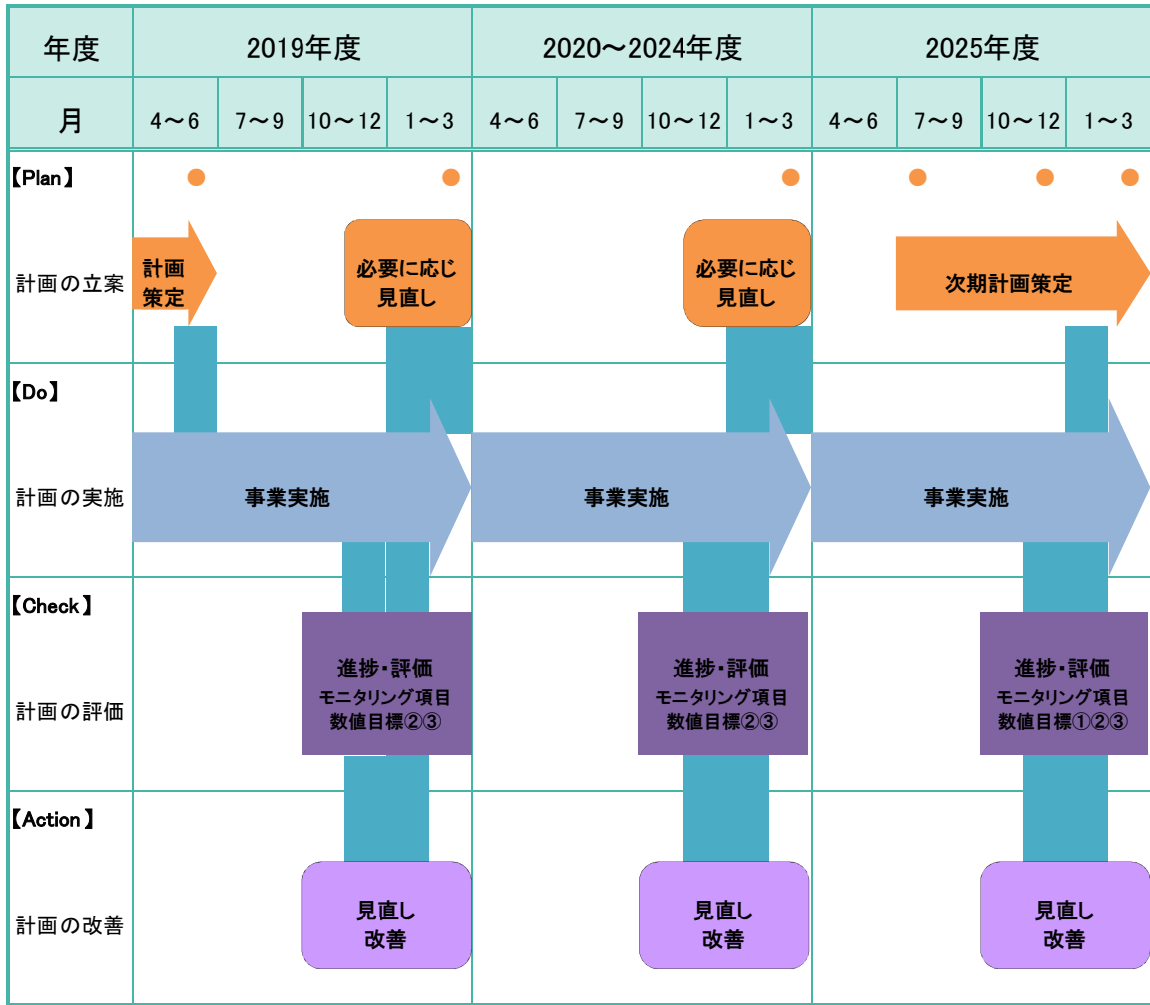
| 年度 | 2019年度 | | | | 2020～2024年度 | | | | 2025年度 | | | |
|---|---|---|---|---|---|---|---|---|---|---|---|---|
| 月 | 4～6 | 7～9 | 10～12 | 1～3 | 4～6 | 7～9 | 10～12 | 1～3 | 4～6 | 7～9 | 10～12 | 1～3 |

【Plan】
計画の立案
計画策定
必要に応じ見直し
必要に応じ見直し
次期計画策定

【Do】
計画の実施
事業実施
事業実施
事業実施

【Check】
計画の評価
進捗・評価
モニタリング項目
数値目標②③
進捗・評価
モニタリング項目
数値目標②③
進捗・評価
モニタリング項目
数値目標①②③

【Action】
計画の改善
見直し
改善
見直し
改善
見直し
改善